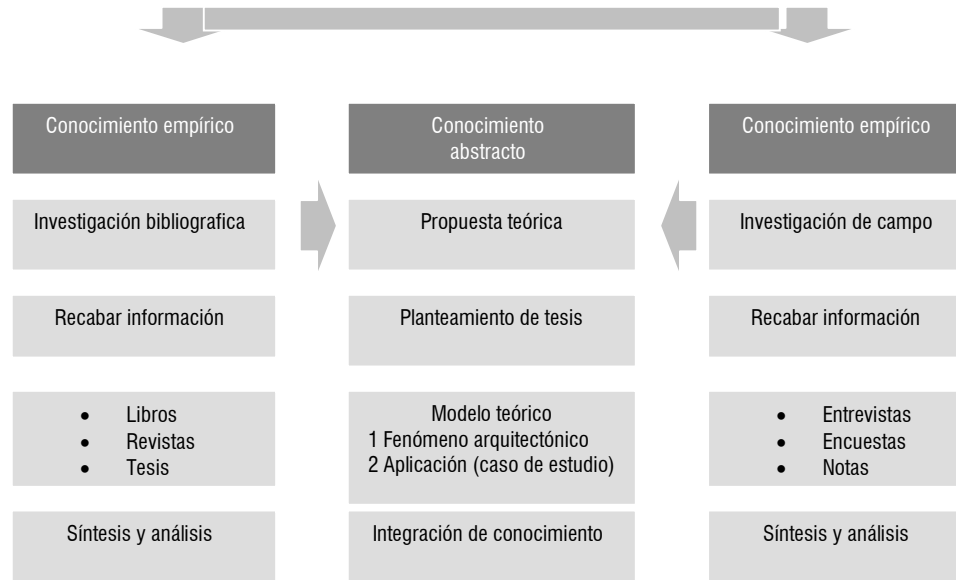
Conocimiento empírico

Investigación bibliografica

Recabar información

- Libros
- Revistas
- Tesis

Síntesis y análisis

Conocimiento abstracto

Propuesta teórica

Planteamiento de tesis

Modelo teórico
1 Fenómeno arquitectónico
2 Aplicación (caso de estudio)

Integración de conocimiento

Conocimiento empírico

Investigación de campo

Recabar información

- Entrevistas
- Encuestas
- Notas

Síntesis y análisis